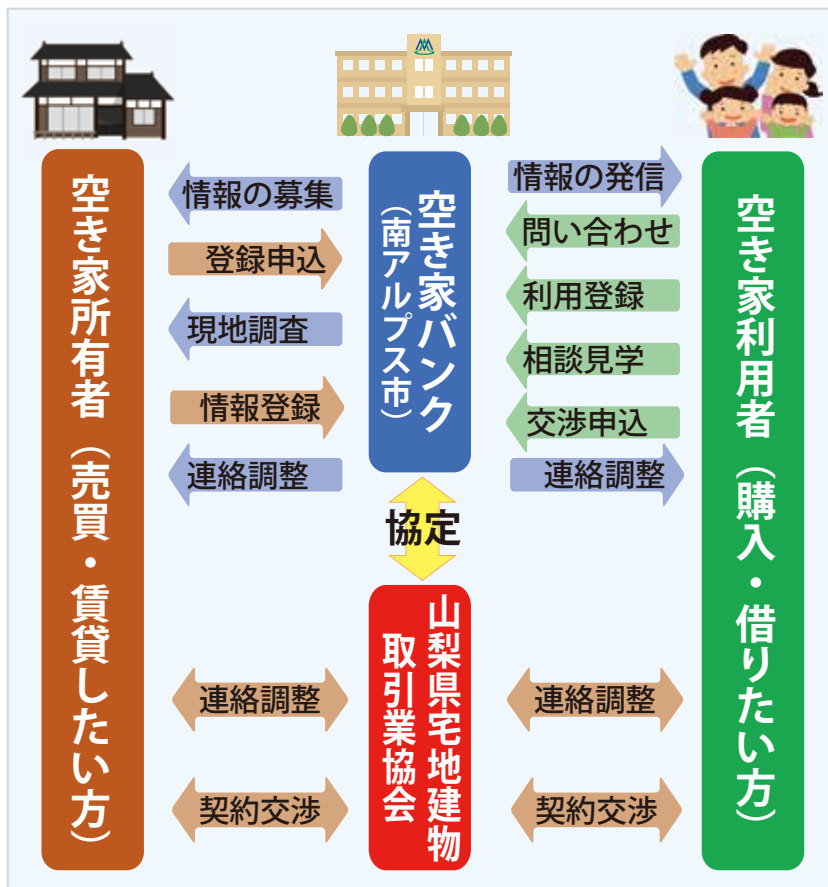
空き家所有者（売買・賃貸したい方）

情報の募集
登録申込
現地調査
情報登録
連絡調整

空き家バンク（南アルプス市）

協定

山梨県宅地建物取引業協会

情報の発信
問い合わせ
利用登録
相談見学
交渉申込
連絡調整

連絡調整
契約交渉

連絡調整
契約交渉

空き家利用者（購入・借りたい方）